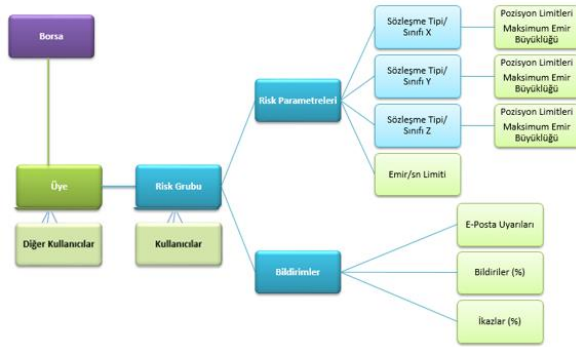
Borsa

Üye

Diğer Kullanıcılar

Risk Grubu

Kullanıcılar

Risk Parametreleri

Sözleşme Tipi/ Sınıfı X

Pozisyon Limitleri

Maksimum Emir Büyüklüğü

Sözleşme Tipi/ Sınıfı Y

Pozisyon Limitleri

Maksimum Emir Büyüklüğü

Sözleşme Tipi/ Sınıfı Z

Pozisyon Limitleri

Maksimum Emir Büyüklüğü

Emir/sn Limiti

Bildirimler

E-Posta Uyarıları

Bildiriler (%)

İkazlar (%)